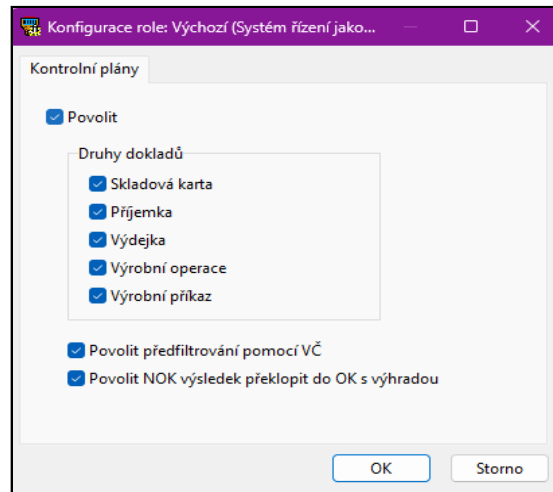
Konfigurace role: Výchozí (Systém řízení jako...

Kontrolní plány

Povolit

Druhy dokladů

Skladová karta

Příjemka

Výdejka

Výrobní operace

Výrobní příkaz

Povolit předfiltrování pomocí VČ

Povolit NOK výsledek překlopit do OK s výhradou

OK

Storno